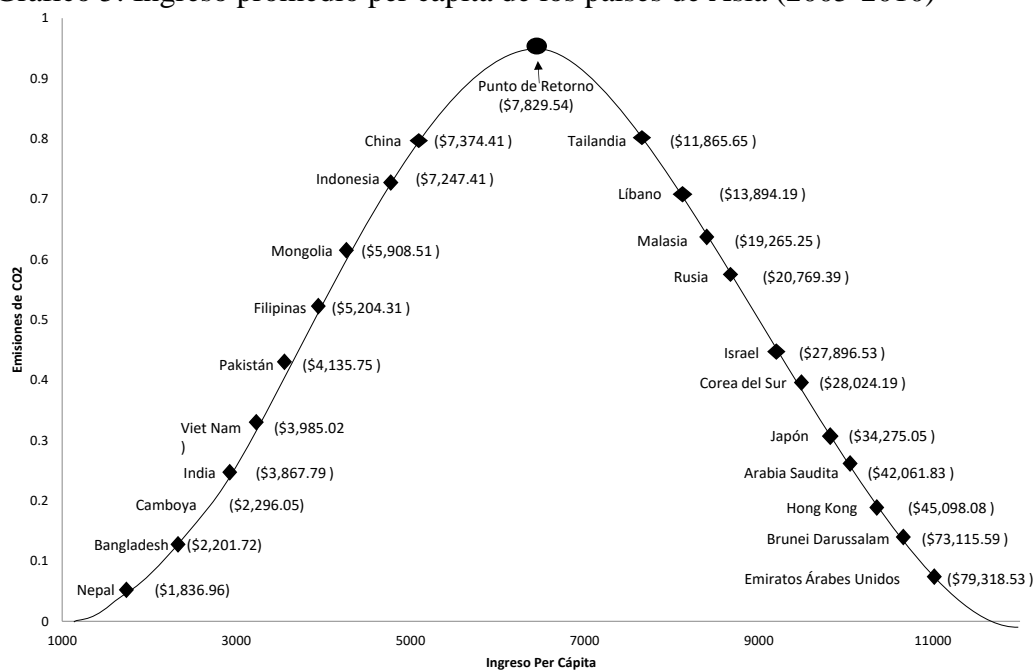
Gráfico 3. Ingreso promedio per cápita de los países de Asia (2005-2010)

1
0.9
0.8
0.7
0.6
0.5
0.4
0.3
0.2
0.1
0

Emisiones de CO2

Punto de Retorno
($7,829.54)

China ($7,374.41 )
Indonesia ($7,247.41 )
Mongolia ($5,908.51 )
Filipinas ($5,204.31 )
Pakistán ($4,135.75 )
Viet Nam ($3,985.02 )
India ($3,867.79 )
Camboya ($2,296.05)
Bangladesh ($2,201.72)
Nepal ($1,836.96)

Tailandia ($11,865.65 )
Líbano ($13,894.19 )
Malasia ($19,265.25 )
Rusia ($20,769.39 )
Israel ($27,896.53 )
Corea del Sur ($28,024.19 )
Japón ($34,275.05 )
Arabia Saudita ($42,061.83 )
Hong Kong ($45,098.08 )
Brunei Darussalam ($73,115.59 )
Emiratos Árabes Unidos ($79,318.53 )

1000 3000 5000 7000 9000 11000
Ingreso Per Cápita